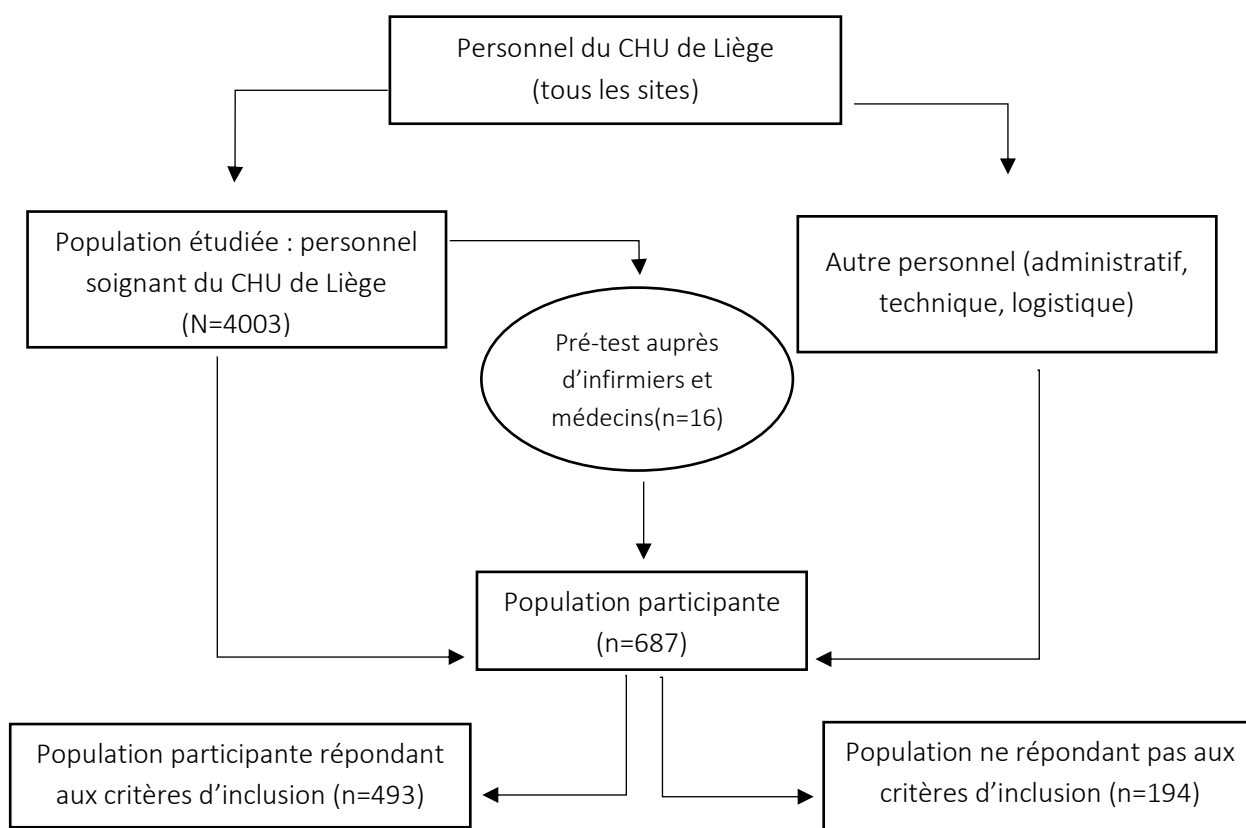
Personnel du CHU de Liège
(tous les sites)

Population étudiée : personnel soignant du CHU de Liège
(N=4003)

Autre personnel (administratif, technique, logistique)

Pré-test auprès d'infirmiers et médecins(n=16)

Population participante
(n=687)

Population participante répondant aux critères d'inclusion (n=493)

Population ne répondant pas aux critères d'inclusion (n=194)